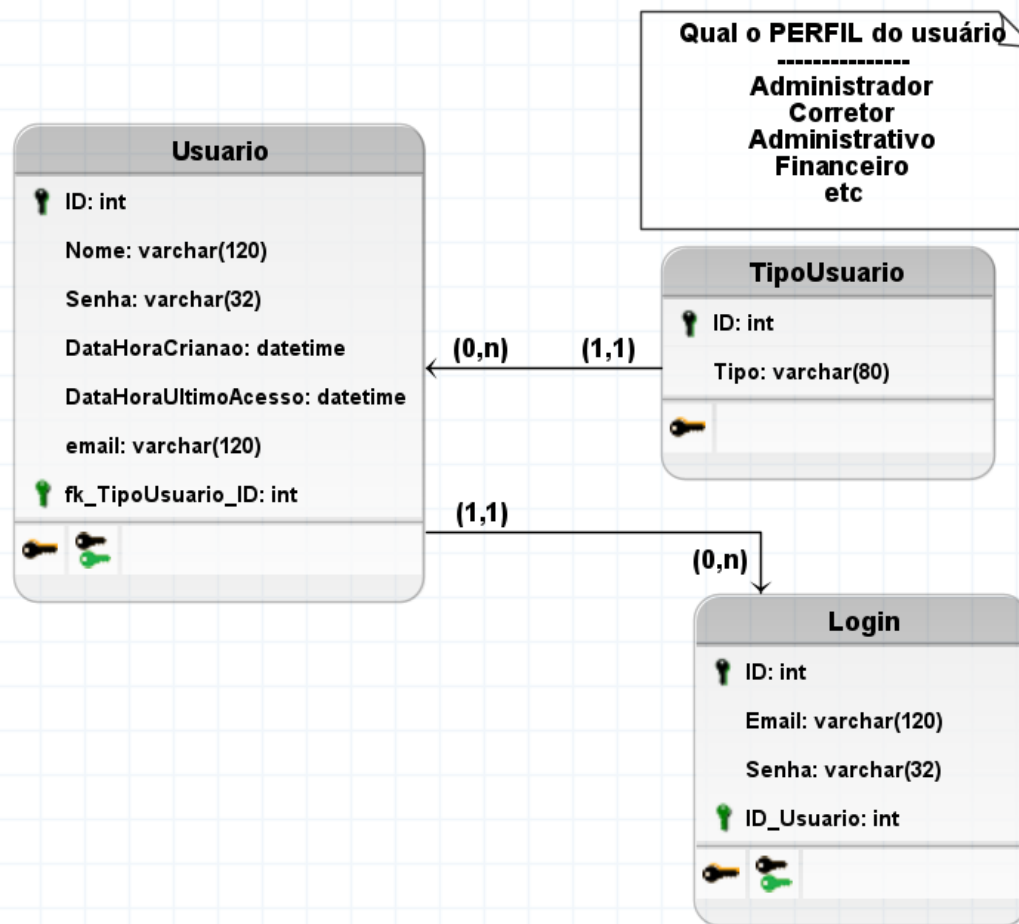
Qual o PERFIL do usuário
---------------
Administrador
Corretor
Administrativo
Financeiro
etc

Usuario

ID: int

Nome: varchar(120)

Senha: varchar(32)

DataHoraCrianao: datetime

DataHoraUltimoAcesso: datetime

email: varchar(120)

fk_TipoUsuario_ID: int

(0,n)

(1,1)

TipoUsuario

ID: int

Tipo: varchar(80)

(1,1)

(0,n)

Login

ID: int

Email: varchar(120)

Senha: varchar(32)

ID_Usuario: int